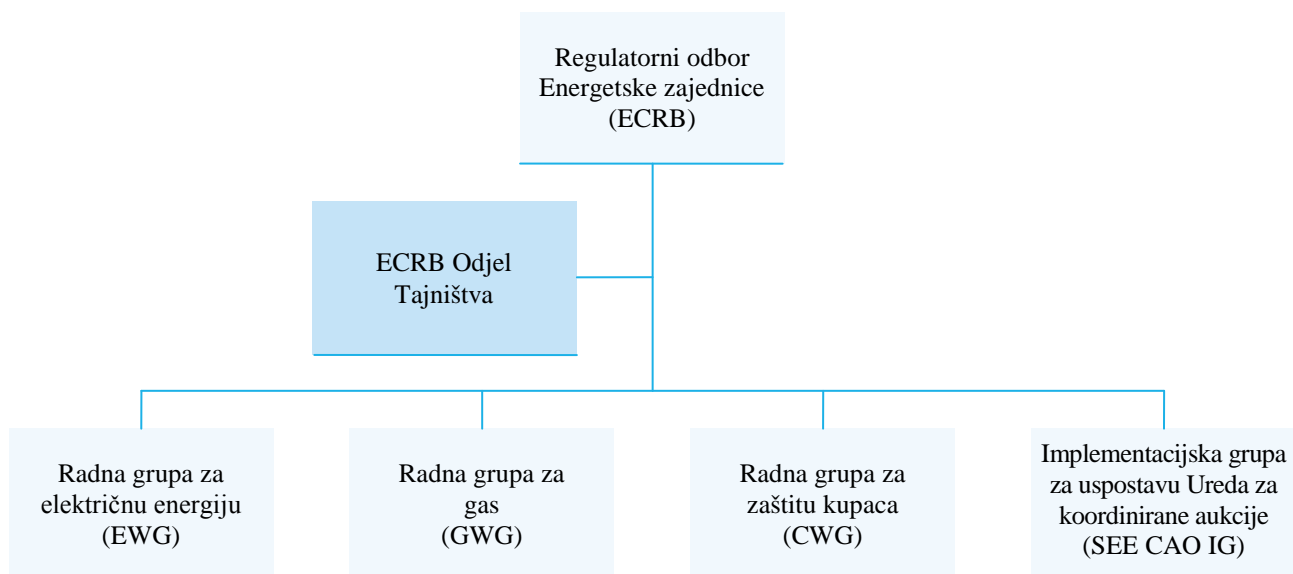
Regulatorni odbor Energetske zajednice (ECRB)

ECRB Odjel Tajništva

Radna grupa za električnu energiju (EWG)

Radna grupa za gas (GWG)

Radna grupa za zaštitu kupaca (CWG)

Implementacijska grupa za uspostavu Ureda za koordinirane aukcije (SEE CAO IG)